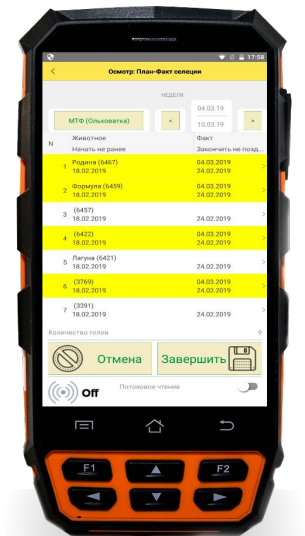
17:58

Осмотр: План-Факт селекции

НЕДЕЛЯ

МТФ (Ольховатка)

<

04.03.19

10.03.19

>

| N | Животное / Начать не ранее | Факт / Закончить не позд... |
|---|---|---|
| 1 | Родина (6467) 18.02.2019 | 04.03.2019 24.02.2019 |
| 2 | Формула (6459) 18.02.2019 | 04.03.2019 24.02.2019 |
| 3 | (6457) 18.02.2019 | 24.02.2019 |
| 4 | (6422) 18.02.2019 | 04.03.2019 24.02.2019 |
| 5 | Лагуна (6421) 18.02.2019 | 24.02.2019 |
| 6 | (3769) 18.02.2019 | 04.03.2019 24.02.2019 |
| 7 | (3391) 18.02.2019 | 24.02.2019 |

Количество голов 9

Отмена

Завершить

Off

Потоковое чтение

F1

F2